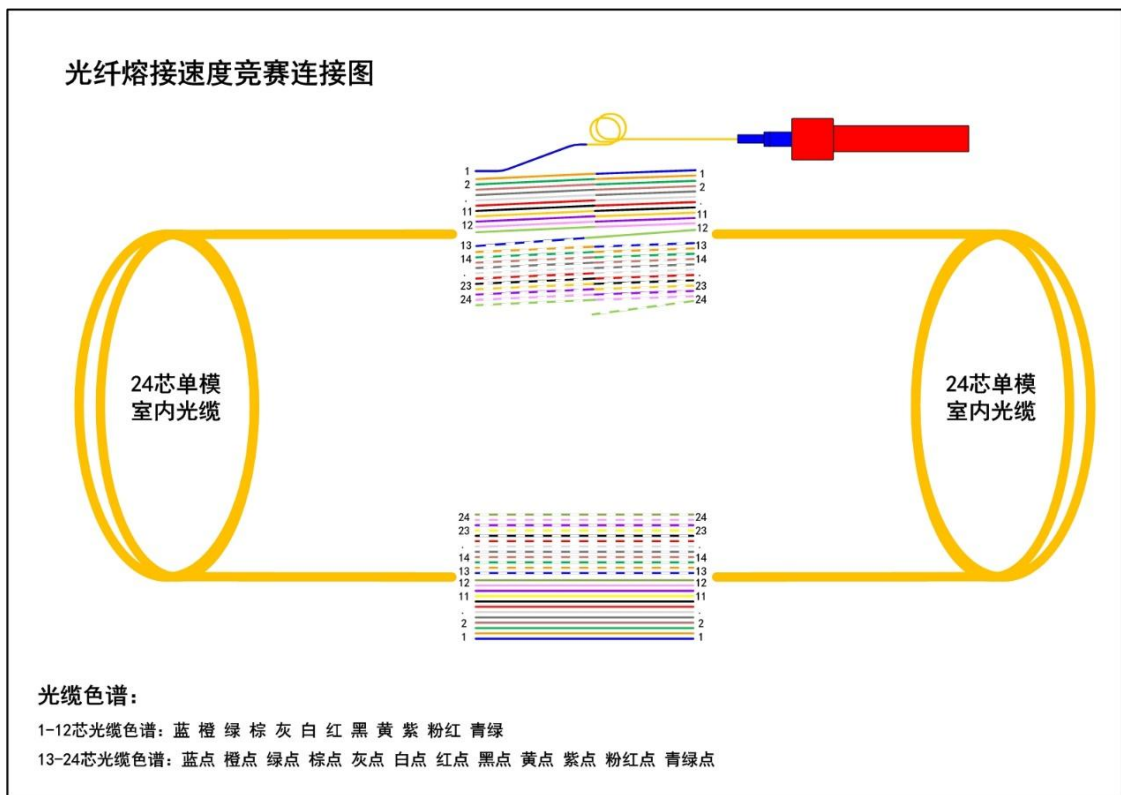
光纤熔接速度竞赛连接图

1
2
.
11
12
13
14
.
23
24

1
2
.
11
12
13
14
.
23
24

24芯单模室内光缆

24芯单模室内光缆

24
23
.
14
13
12
11
.
2
1

24
23
.
14
13
12
11
.
2
1

光缆色谱：

1-12芯光缆色谱：蓝 橙 绿 棕 灰 白 红 黑 黄 紫 粉红 青绿

13-24芯光缆色谱：蓝点 橙点 绿点 棕点 灰点 白点 红点 黑点 黄点 紫点 粉红点 青绿点